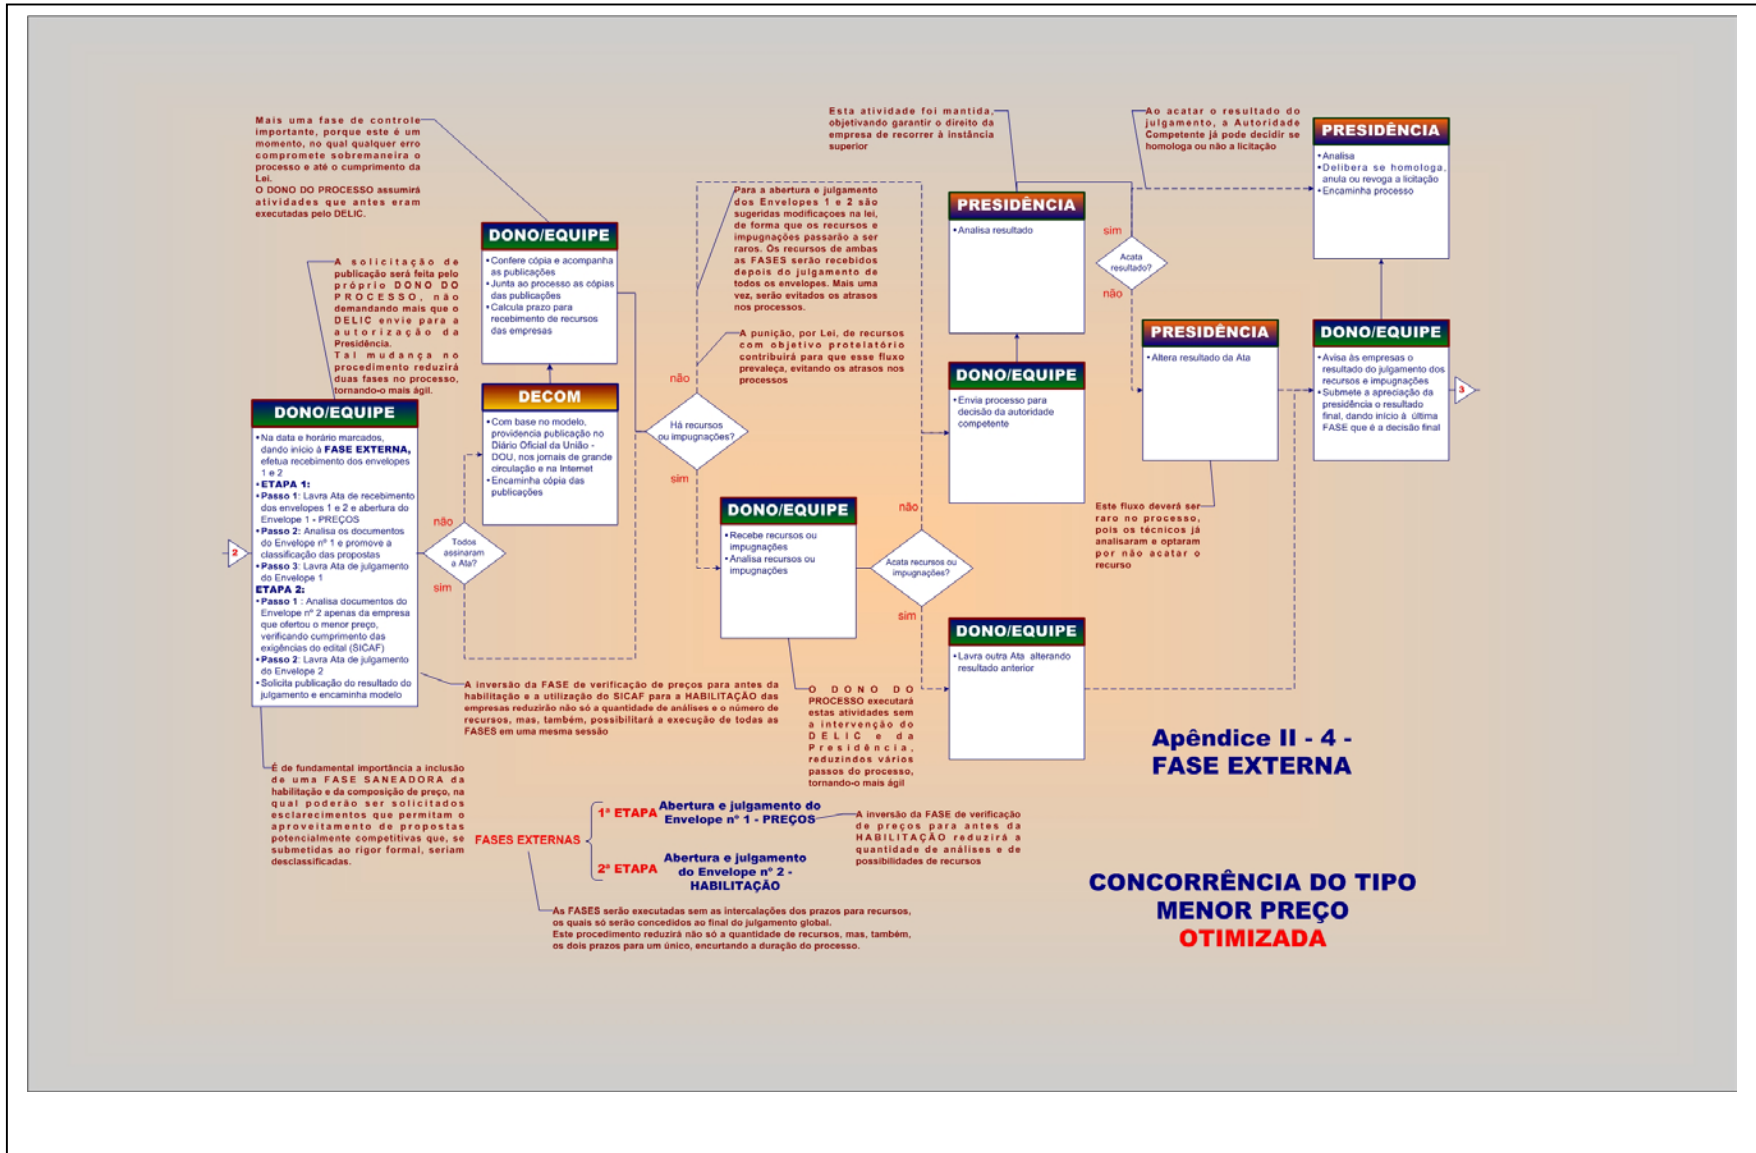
Mais uma fase de controle importante, porque este é um momento, no qual qualquer erro compromete sobremaneira o processo e até o cumprimento da Lei.
O DONO DO PROCESSO assumirá atividades que antes eram executadas pelo DELIC.

A solicitação de publicação será feita pelo próprio DONO DO PROCESSO, não demandando mais que o DELIC envie para a autorização da Presidência.
Tal mudança no procedimento reduzirá duas fases no processo, tornando-o mais ágil.

DONO/EQUIPE
• Na data e horário marcados, dando início à FASE EXTERNA, efetua recebimento dos envelopes 1 e 2
• ETAPA 1:
• Passo 1: Lavra Ata de recebimento dos envelopes 1 e 2 e abertura do Envelope 1 - PREÇOS
• Passo 2: Analisa os documentos do Envelope nº 1 e promove a classificação das propostas
• Passo 3: Lavra Ata de julgamento do Envelope 1
ETAPA 2:
• Passo 1 : Analisa documentos do Envelope nº 2 apenas da empresa que ofertou o menor preço, verificando cumprimento das exigências do edital (SICAF)
• Passo 2: Lavra Ata de julgamento do Envelope 2
• Solicita publicação do resultado do julgamento e encaminha modelo

2

Todos assinaram a Ata?
não
sim

DONO/EQUIPE
• Confere cópia e acompanha as publicações
• Junta ao processo as cópias das publicações
• Calcula prazo para recebimento de recursos das empresas

DECOM
• Com base no modelo, providencia publicação no Diário Oficial da União - DOU, nos jornais de grande circulação e na Internet
• Encaminha cópia das publicações

Há recursos ou impugnações?
não
sim

Para a abertura e julgamento dos Envelopes 1 e 2 são sugeridas modificações na lei, de forma que os recursos e impugnações passarão a ser raros. Os recursos de ambas as FASES serão recebidos depois do julgamento de todos os envelopes. Mais uma vez, serão evitados os atrasos nos processos.

A punição, por Lei, de recursos com objetivo protelatório contribuirá para que esse fluxo prevaleça, evitando os atrasos nos processos

DONO/EQUIPE
• Recebe recursos ou impugnações
• Analisa recursos ou impugnações

Acata recursos ou impugnações?
não
sim

Esta atividade foi mantida, objetivando garantir o direito da empresa de recorrer à instância superior

PRESIDÊNCIA
• Analisa resultado

DONO/EQUIPE
• Envia processo para decisão da autoridade competente

DONO/EQUIPE
• Lavra outra Ata alterando resultado anterior

Acata resultado?
sim
não

PRESIDÊNCIA
• Altera resultado da Ata

Este fluxo deverá ser raro no processo, pois os técnicos já analisaram e optaram por não acatar o recurso

Ao acatar o resultado do julgamento, a Autoridade Competente já pode decidir se homologa ou não a licitação

PRESIDÊNCIA
• Analisa
• Delibera se homologa, anula ou revoga a licitação
• Encaminha processo

DONO/EQUIPE
• Avisa às empresas o resultado do julgamento dos recursos e impugnações
• Submete à apreciação da presidência o resultado final, dando início à última FASE que é a decisão final

3

A inversão da FASE de verificação de preços para antes da habilitação e a utilização do SICAF para a HABILITAÇÃO das empresas reduzirão não só a quantidade de análises e o número de recursos, mas, também, possibilitará a execução de todas as FASES em uma mesma sessão

O DONO DO PROCESSO executará estas atividades sem a intervenção do DELIC e da Presidência, reduzindo vários passos do processo, tornando-o mais ágil

É de fundamental importância a inclusão de uma FASE SANEADORA da habilitação e da composição de preço, na qual poderão ser solicitados esclarecimentos que permitam o aproveitamento de propostas potencialmente competitivas que, se submetidas ao rigor formal, seriam desclassificadas.

FASES EXTERNAS
1ª ETAPA Abertura e julgamento do Envelope nº 1 - PREÇOS
2ª ETAPA Abertura e julgamento do Envelope nº 2 - HABILITAÇÃO

A inversão da FASE de verificação de preços para antes da HABILITAÇÃO reduzirá a quantidade de análises e de possibilidades de recursos

As FASES serão executadas sem as intercalações dos prazos para recursos, os quais só serão concedidos ao final do julgamento global.
Este procedimento reduzirá não só a quantidade de recursos, mas, também, os dois prazos para um único, encurtando a duração do processo.

Apêndice II - 4 -
FASE EXTERNA

CONCORRÊNCIA DO TIPO
MENOR PREÇO
OTIMIZADA